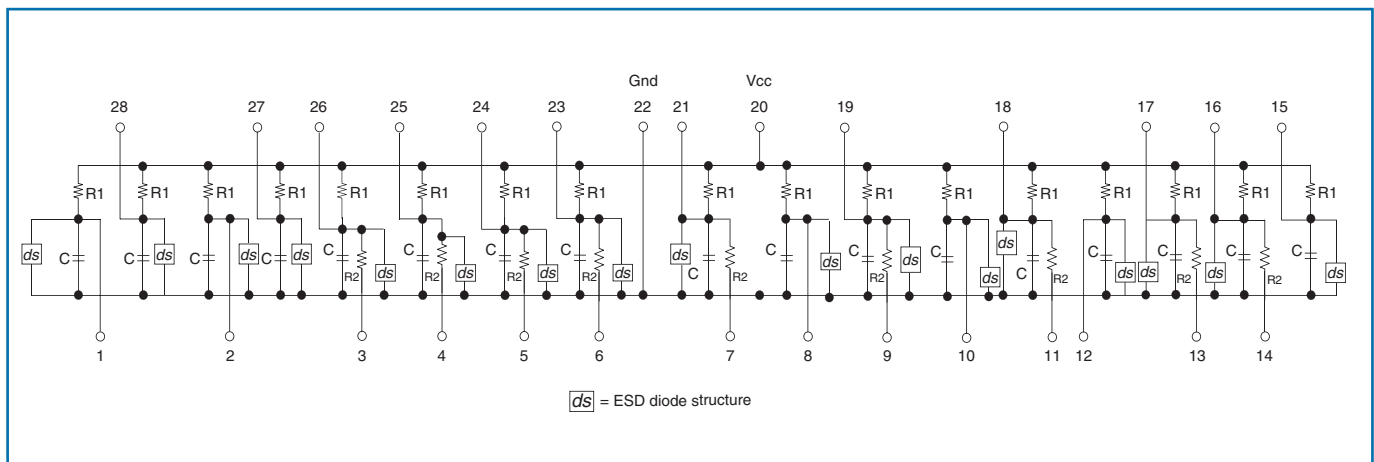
Gnd Vcc

28 27 26 25 24 23 22 21 20 19 18 17 16 15

R1 R1 R1 R1 R1 R1 R1 R1 R1 R1 R1 R1 R1 R1 R1 R1 R1 R1

ds C C ds C ds C ds C R2 ds C R2 ds C R2 ds C R2 ds ds C R2 C ds C R2 ds C ds ds C R2 C ds ds C R2 ds C R2 C ds

1 2 3 4 5 6 7 8 9 10 11 12 13 14

ds = ESD diode structure